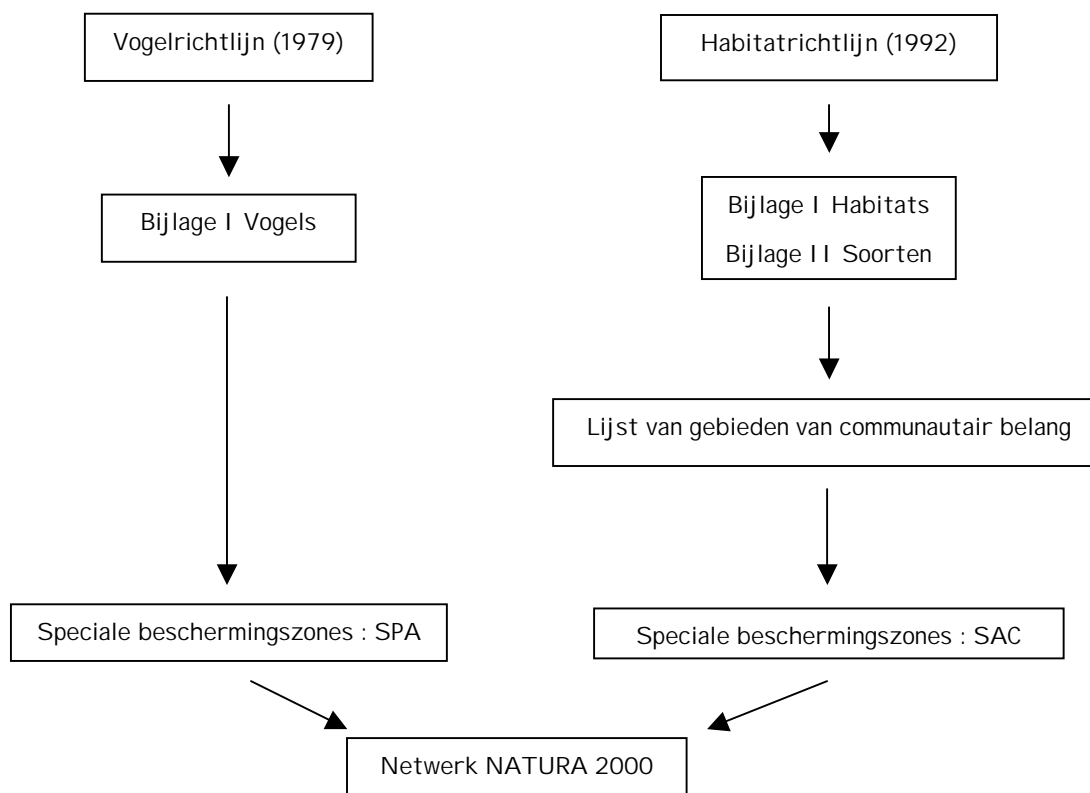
Vogelrichtlijn (1979)

Habitatrichtlijn (1992)

Bijlage I Vogels

Bijlage I Habitats
Bijlage II Soorten

Lijst van gebieden van communautair belang

Speciale beschermingszones : SPA

Speciale beschermingszones : SAC

Netwerk NATURA 2000